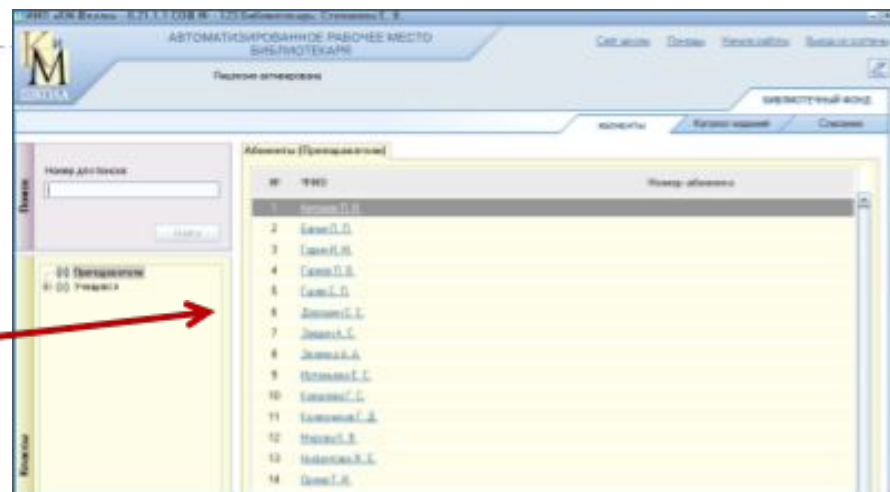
АИС «КМ Школа» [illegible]

КиМ
ШКОЛА

АВТОМАТИЗИРОВАННОЕ РАБОЧЕЕ МЕСТО БИБЛИОТЕКАРЯ

Лицензия активирована

Сайт школы Помощь Начало работы Выход из системы

БИБЛИОТЕЧНЫЙ ФОНД

Абоненты Каталог изданий Списание

Поиск

Номер для поиска

Найти

Абоненты (Преподаватели)

| № | ФИО | Номер абонента |
|---|---|---|
| 1 | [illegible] | |
| 2 | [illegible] | |
| 3 | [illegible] | |
| 4 | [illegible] | |
| 5 | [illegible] | |
| 6 | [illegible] | |
| 7 | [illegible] | |
| 8 | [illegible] | |
| 9 | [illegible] | |
| 10 | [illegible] | |
| 11 | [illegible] | |
| 12 | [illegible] | |
| 13 | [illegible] | |
| 14 | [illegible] | |

Преподаватели
Учащиеся

Классы